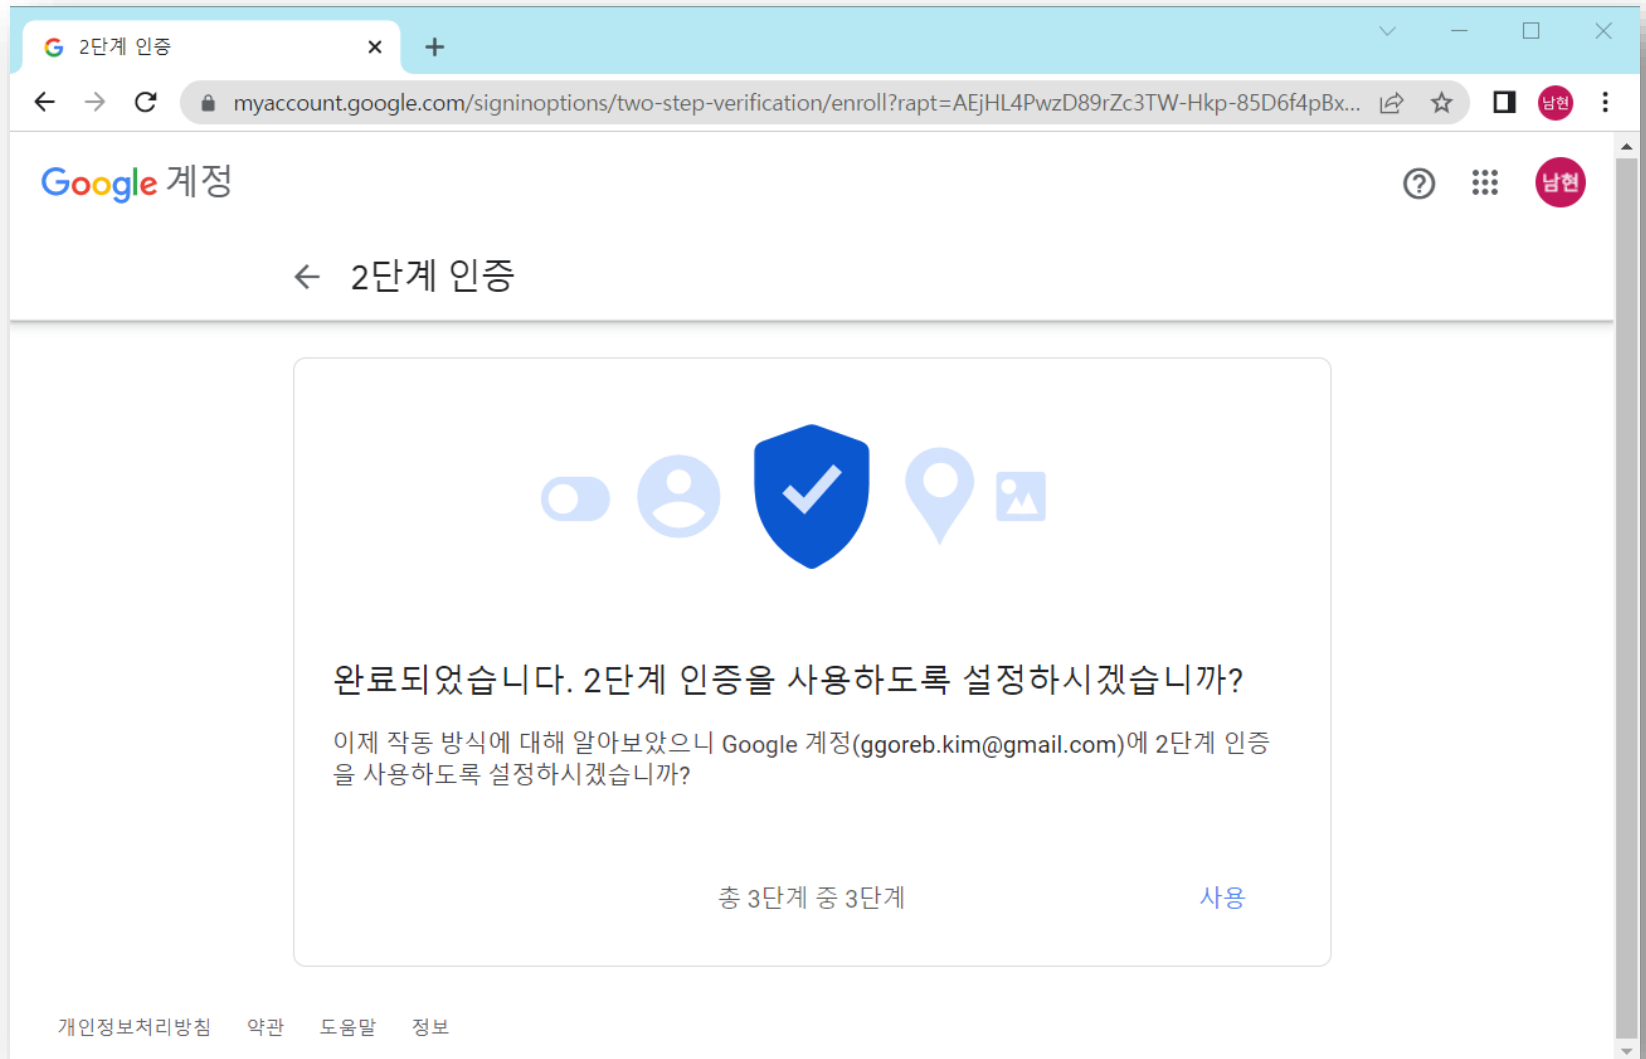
2단계 인증

myaccount.google.com/signinoptions/two-step-verification/enroll?rapt=AEjHL4PwzD89rZc3TW-Hkp-85D6f4pBx...

남현

Google 계정

남현

← 2단계 인증

완료되었습니다. 2단계 인증을 사용하도록 설정하시겠습니까?

이제 작동 방식에 대해 알아보았으니 Google 계정(ggoreb.kim@gmail.com)에 2단계 인증을 사용하도록 설정하시겠습니까?

총 3단계 중 3단계

사용

개인정보처리방침 약관 도움말 정보